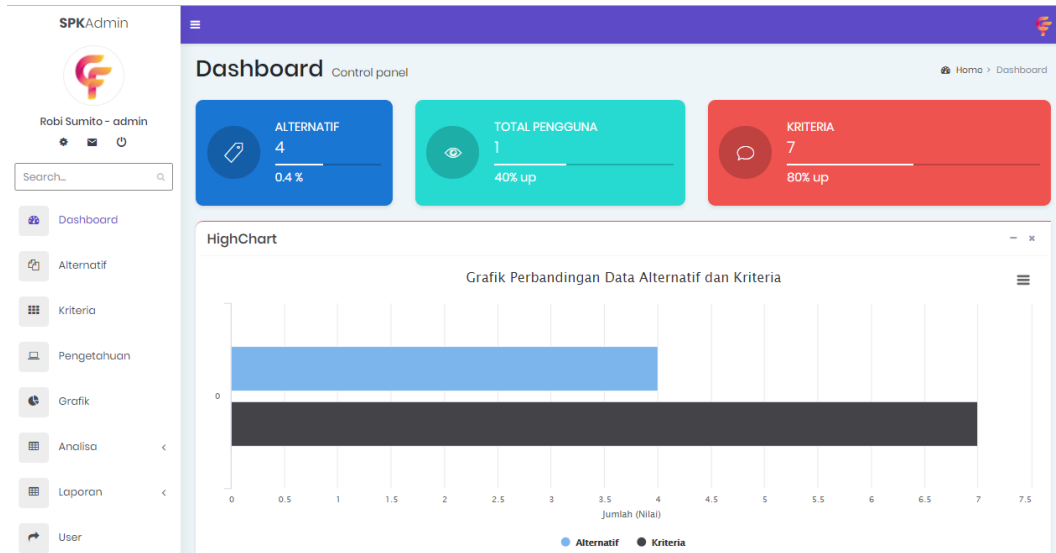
SPKAdmin

Robi Sumito - admin

Search...

Dashboard
Alternatif
Kriteria
Pengetahuan
Grafik
Analisa
Laporan
User

Dashboard Control panel

Home > Dashboard

ALTERNATIF
4
0.4 %

TOTAL PENGGUNA
1
40% up

KRITERIA
7
80% up

HighChart

Grafik Perbandingan Data Alternatif dan Kriteria

0

0 0.5 1 1.5 2 2.5 3 3.5 4 4.5 5 5.5 6 6.5 7 7.5
Jumlah (Nilai)

Alternatif Kriteria